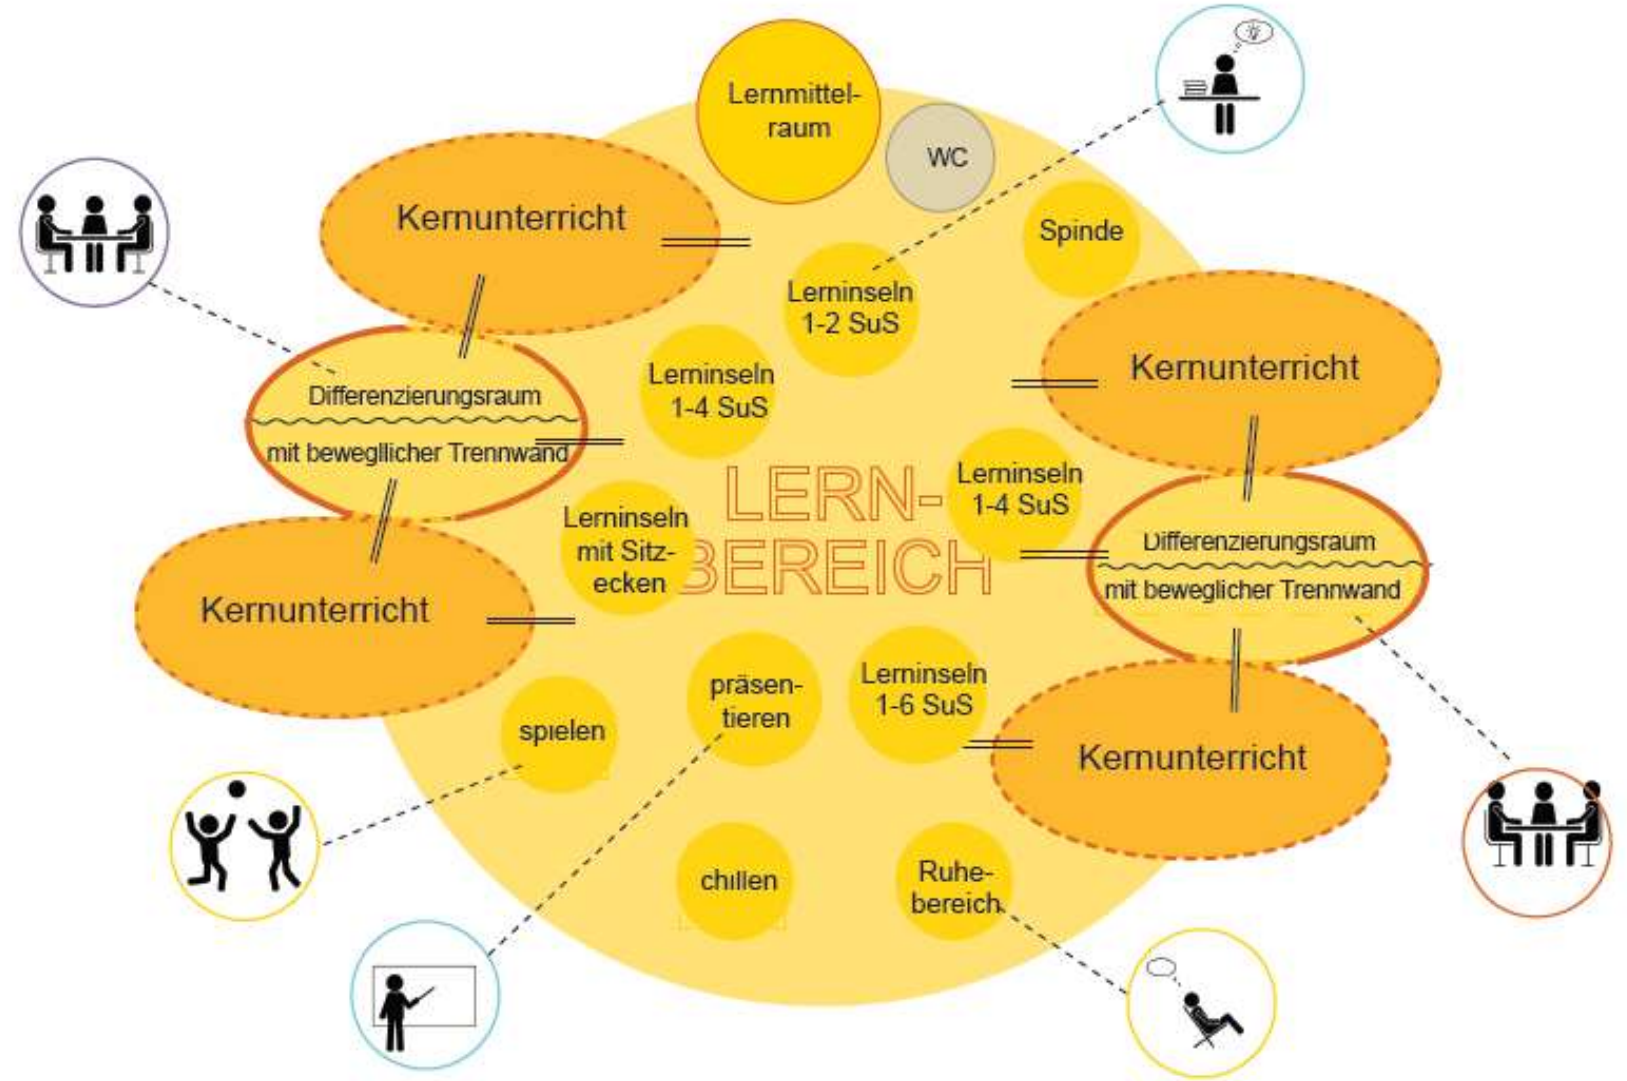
Lernmittelraum

WC

Kernunterricht

Spinde

Lerninseln 1-2 SuS

Differenzierungsraum

mit beweglicher Trennwand

Lerninseln 1-4 SuS

Kernunterricht

LERN-BEREICH

Lerninseln 1-4 SuS

Lerninseln mit Sitzecken

Differenzierungsraum

mit beweglicher Trennwand

Kernunterricht

präsentieren

Lerninseln 1-6 SuS

spielen

Kernunterricht

chillen

Ruhebereich